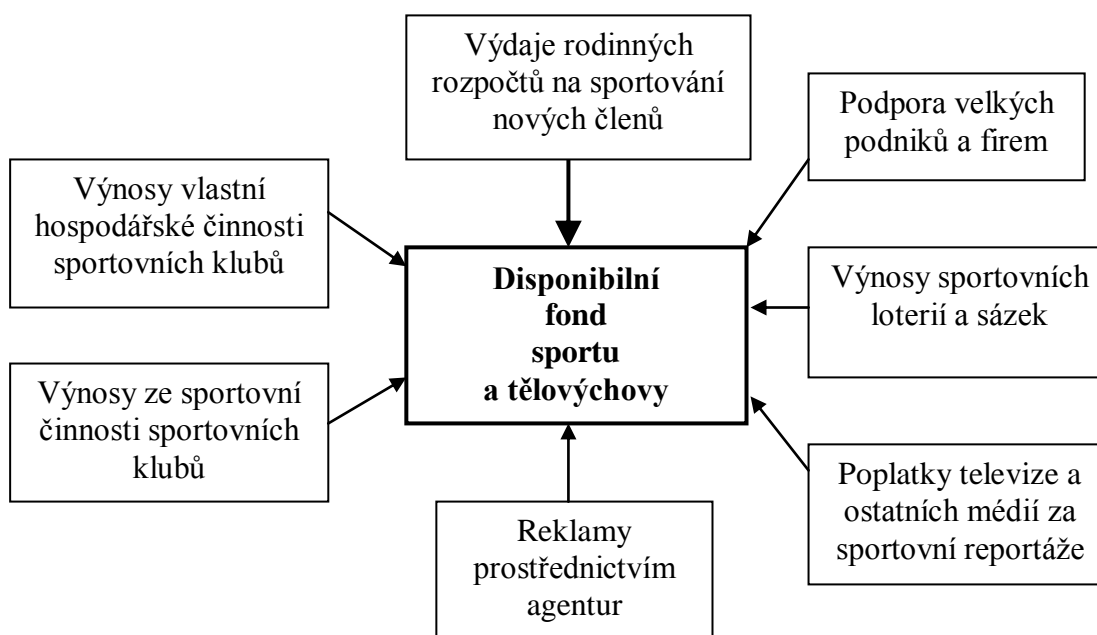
Výdaje rodinných rozpočtů na sportování nových členů

Podpora velkých podniků a firem

Výnosy vlastní hospodářské činnosti sportovních klubů

Disponibilní fond sportu a tělovýchovy

Výnosy sportovních loterií a sázek

Výnosy ze sportovní činnosti sportovních klubů

Poplatky televize a ostatních médií za sportovní reportáže

Reklamy prostřednictvím agentur